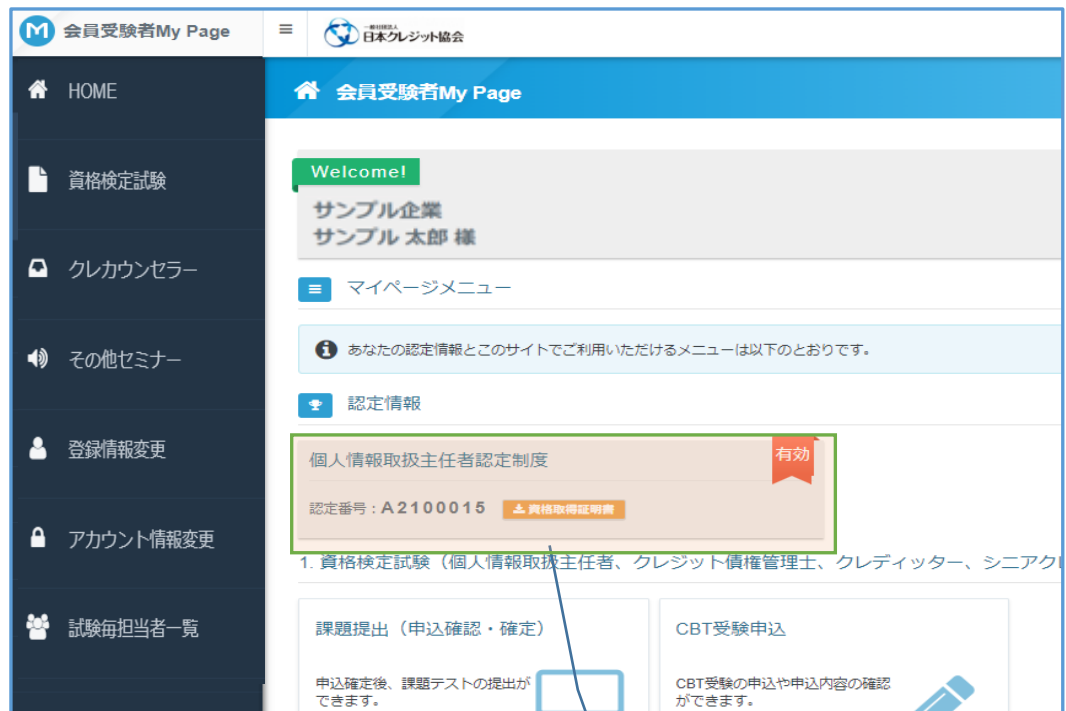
M 会員受験者My Page

≡

一般社団法人 日本クレジット協会

HOME

資格検定試験

クレカウンセラー

その他セミナー

登録情報変更

アカウント情報変更

試験毎担当者一覧

会員受験者My Page

Welcome!

サンプル企業
サンプル 太郎 様

マイページメニュー

あなたの認定情報とこのサイトでご利用いただけるメニューは以下のとおりです。

認定情報

個人情報取扱主任者認定制度

有効

認定番号：A2100015 資格取得証明書

1. 資格検定試験（個人情報取扱主任者、クレジット債権管理士、クレディッター、シニアク

課題提出（申込確認・確定）

申込確定後、課題テストの提出ができます。

CBT受験申込

CBT受験の申込や申込内容の確認ができます。